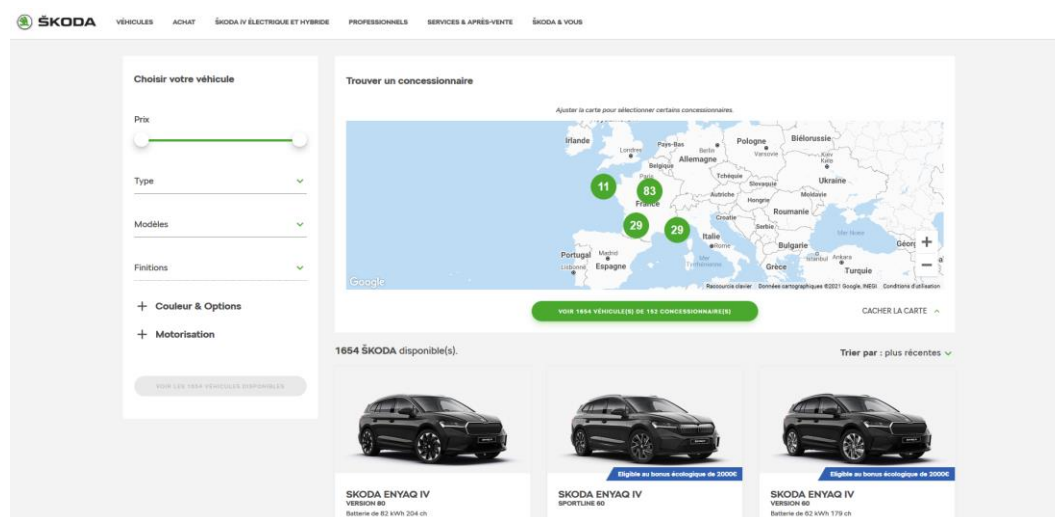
ŠKODA VÉHICULES ACHAT ŠKODA iV ÉLECTRIQUE ET HYBRIDE PROFESSIONNELS SERVICES & APRÈS-VENTE ŠKODA & VOUS

Choisir votre véhicule

Prix

Type

Modèles

Finitions

+ Couleur & Options

+ Motorisation

VOIR LES 1654 VÉHICULES DISPONIBLES

Trouver un concessionnaire

Ajuster la carte pour sélectionner certains concessionnaires.

Irlande Pays-Bas Londres Berlin Belgique Allemagne Pologne Varsovie Biélorussie Kiev Kyiv Tchéquie Paris Slovaquie Ukraine Autriche Moldavie Hongrie France Roumanie Croatie Serbie Italie Rome Bulgarie Portugal Madrid Espagne Lisbonne Istanbul Ankara Grèce Turquie Mer Noire Mer Tyrrhénienne Géorgie

11 83 29 29

Google Raccourcis clavier Données cartographiques ©2021 Google, INEGI Conditions d'utilisation

VOIR 1654 VÉHICULE(S) DE 152 CONCESSIONNAIRE(S)

CACHER LA CARTE

1654 ŠKODA disponible(s).

Trier par : plus récentes

Eligible au bonus écologique de 2000€

Eligible au bonus écologique de 2000€

SKODA ENYAQ IV
VERSION 80
Batterie de 82 kWh 204 ch

SKODA ENYAQ IV
SPORTLINE 60

SKODA ENYAQ IV
VERSION 60
Batterie de 62 kWh 179 ch